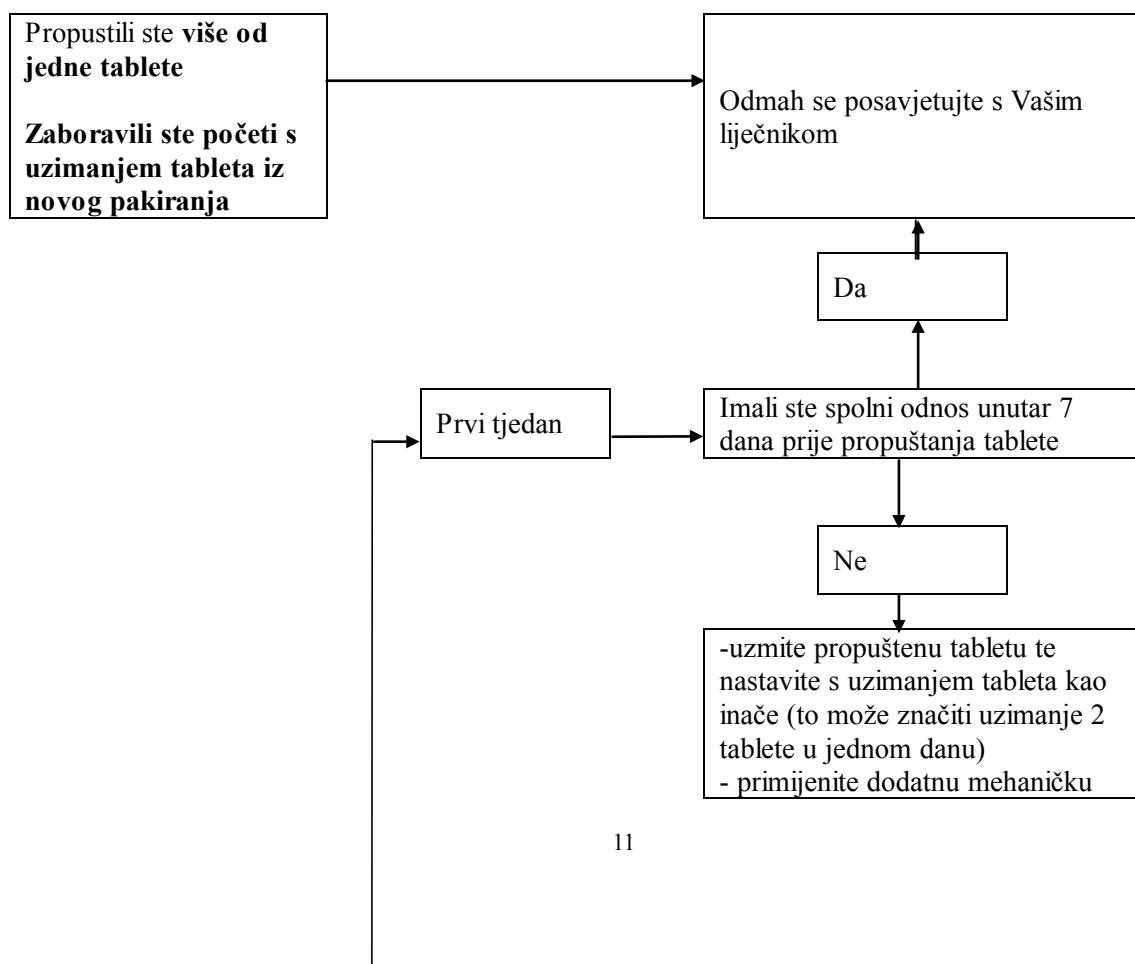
Propustili ste više od jedne tablete

Zaboravili ste početi s uzimanjem tableta iz novog pakiranja

Odmah se posavjetujte s Vašim liječnikom

Da

Prvi tjedan

Imali ste spolni odnos unutar 7 dana prije propuštanja tablete

Ne

-uzmite propuštenu tabletu te nastavite s uzimanjem tableta kao inače (to može značiti uzimanje 2 tablete u jednom danu)
- primijenite dodatnu mehaničku

11